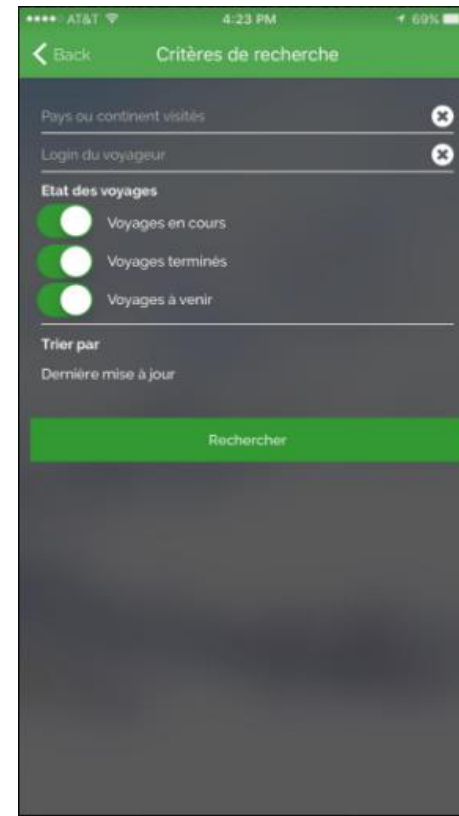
●●●●○ AT&T 4:23 PM 69%

Back

Critères de recherche

Pays ou continent visités

Login du voyageur

Etat des voyages

Voyages en cours

Voyages terminés

Voyages à venir

Trier par

Dernière mise à jour

Rechercher